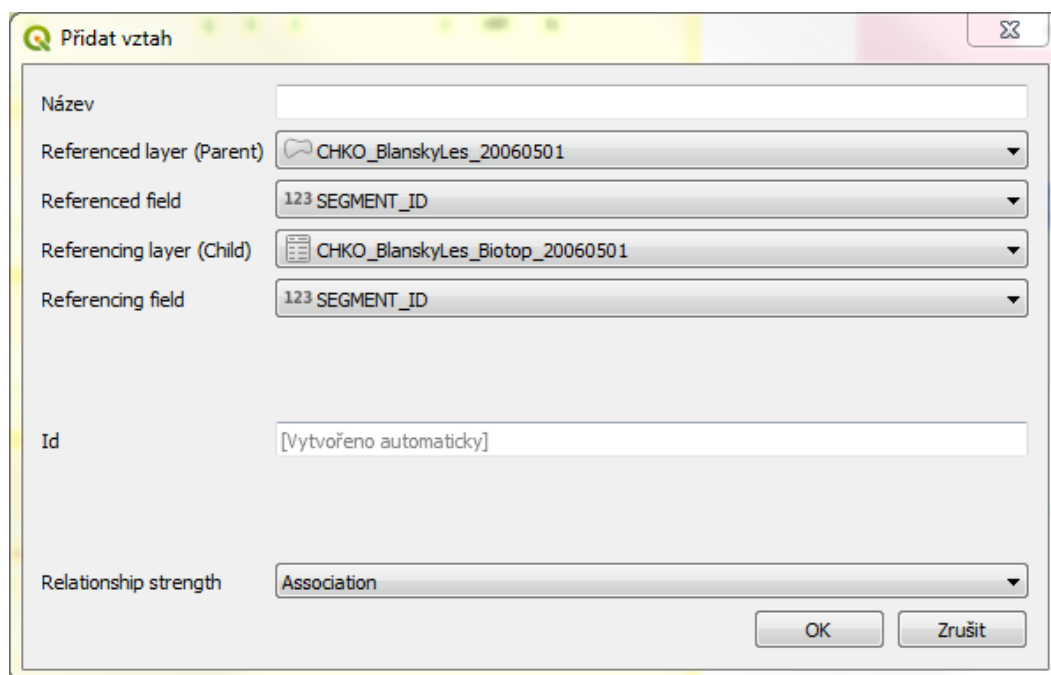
Přidat vztah

Název

Referenced layer (Parent) CHKO_BlanskyLes_20060501

Referenced field 123 SEGMENT_ID

Referencing layer (Child) CHKO_BlanskyLes_Biotop_20060501

Referencing field 123 SEGMENT_ID

Id [Vytvořeno automaticky]

Relationship strength Association

OK Zrušit